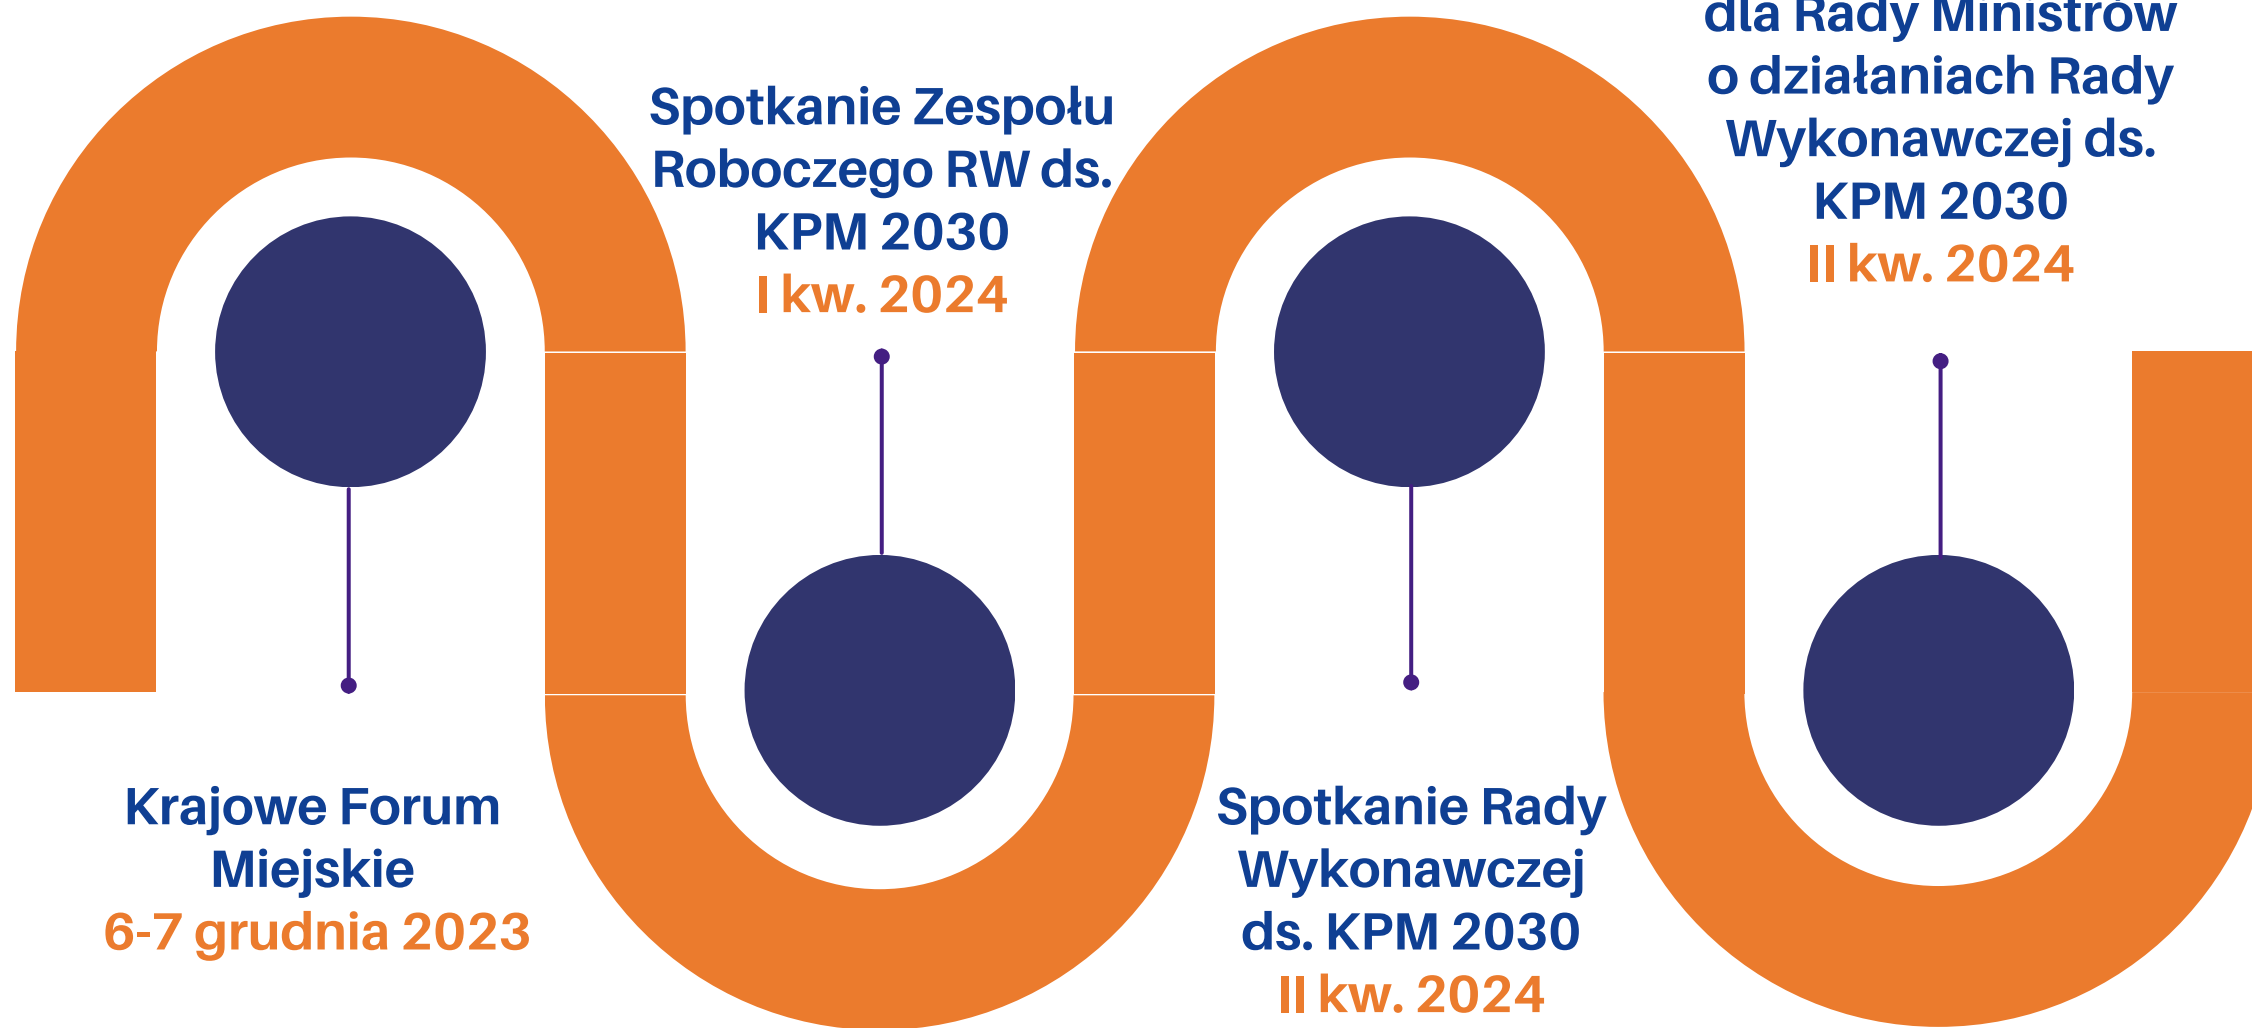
Krajowe Forum Miejskie
6-7 grudnia 2023

Spotkanie Zespołu Roboczego RW ds. KPM 2030
I kw. 2024

Spotkanie Rady Wykonawczej ds. KPM 2030
II kw. 2024

dla Rady Ministrów o działaniach Rady Wykonawczej ds. KPM 2030
II kw. 2024